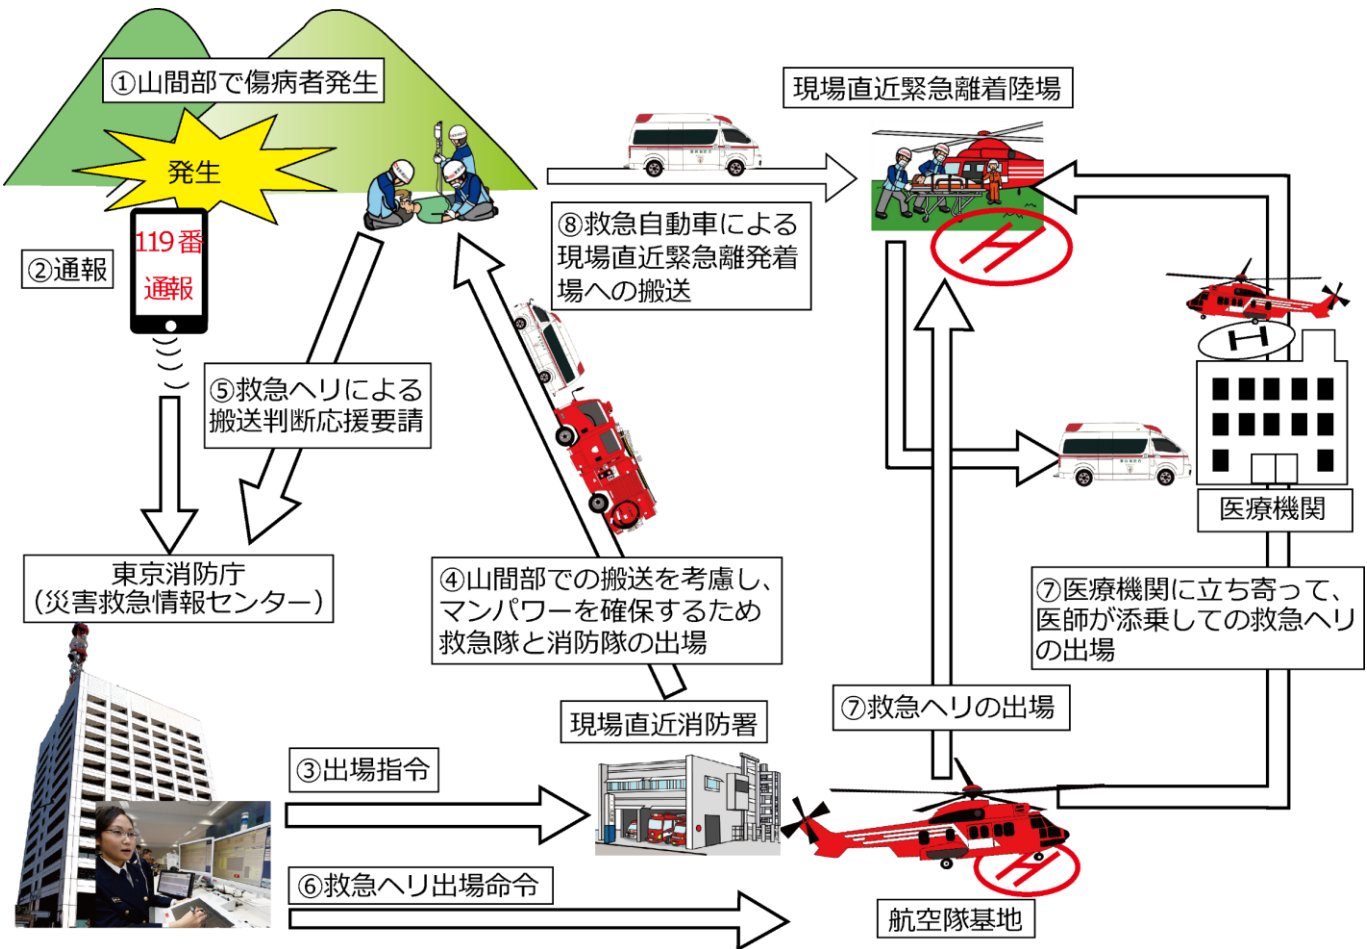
①山間部で傷病者発生

発生

119番
通報

②通報

⑤救急ヘリによる
搬送判断応援要請

東京消防庁
（災害救急情報センター）

⑧救急自動車による
現場直近緊急離発着
場への搬送

現場直近緊急離着陸場

④山間部での搬送を考慮し、
マンパワーを確保するため
救急隊と消防隊の出場

医療機関

⑦医療機関に立ち寄って、
医師が添乗しての救急ヘリ
の出場

現場直近消防署

⑦救急ヘリの出場

③出場指令

⑥救急ヘリ出場命令

航空隊基地